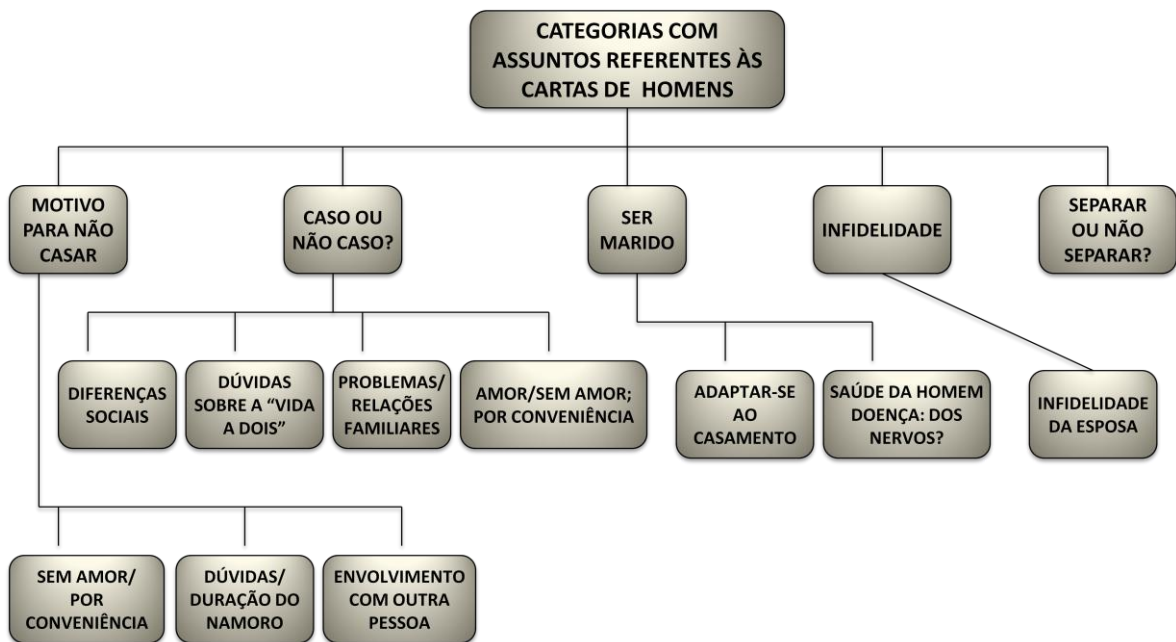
CATEGORIAS COM ASSUNTOS REFERENTES ÀS CARTAS DE HOMENS

MOTIVO PARA NÃO CASAR

CASO OU NÃO CASO?

SER MARIDO

INFIDELIDADE

SEPARAR OU NÃO SEPARAR?

DIFERENÇAS SOCIAIS

DÚVIDAS SOBRE A "VIDA A DOIS"

PROBLEMAS/ RELAÇÕES FAMILIARES

AMOR/SEM AMOR; POR CONVENIÊNCIA

ADAPTAR-SE AO CASAMENTO

SAÚDE DA HOMEM DOENÇA: DOS NERVOS?

INFIDELIDADE DA ESPOSA

SEM AMOR/ POR CONVENIÊNCIA

DÚVIDAS/ DURAÇÃO DO NAMORO

ENVOLVIMENTO COM OUTRA PESSOA